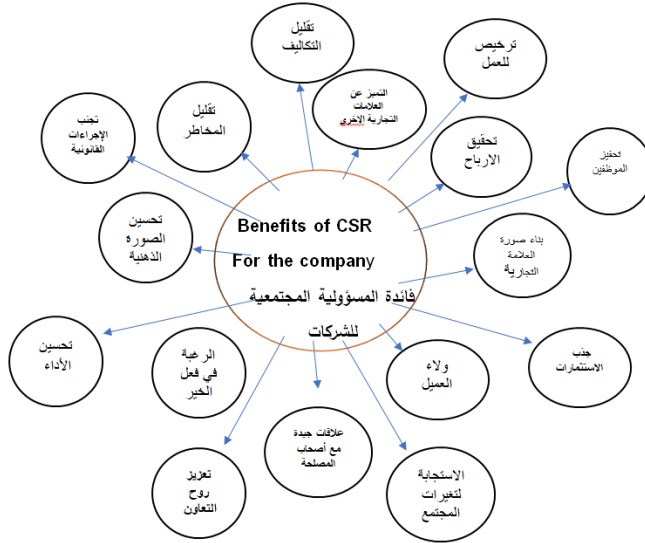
Benefits of CSR
For the company
فائدة المسؤولية المجتمعية للشركات

تقليل التكاليف

ترخيص للعمل

التميز عن العلامات التجارية الاخرى

تقليل المخاطر

تجنب الإجراءات القانونية

تحقيق الارباح

تحفيز الموظفين

تحسين الصورة الذهنية

بناء صورة العلامة التجارية

جذب الاستثمارات

تحسين الأداء

الرغبة في فعل الخير

ولاء العميل

علاقات جيدة مع أصحاب المصلحة

تعزيز روح التعاون

الاستجابة لتغيرات المجتمع